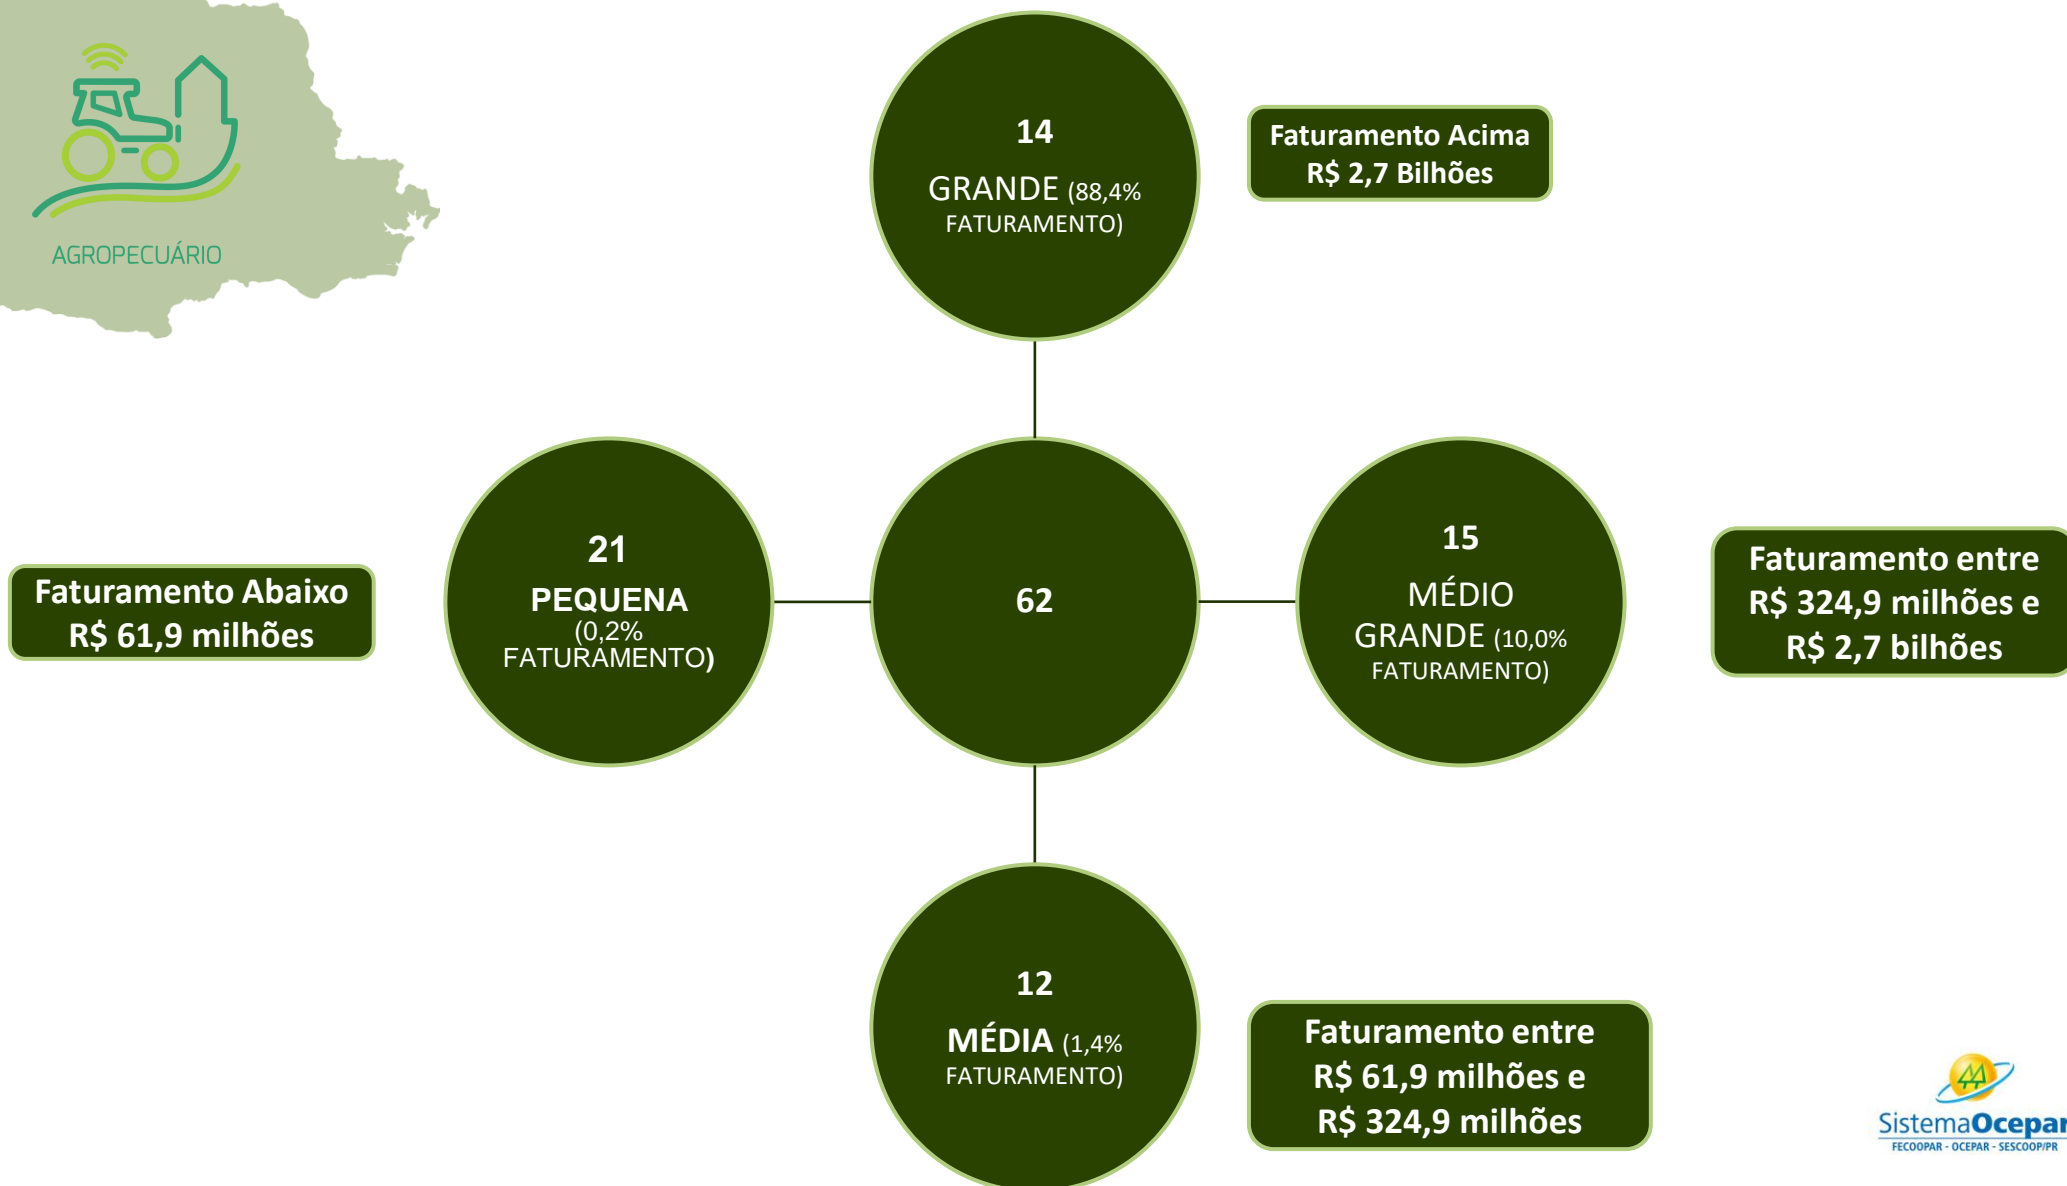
AGROPECUÁRIO

14
GRANDE (88,4% FATURAMENTO)

Faturamento Acima R$ 2,7 Bilhões

Faturamento Abaixo R$ 61,9 milhões

21
PEQUENA
(0,2% FATURAMENTO)

62

15
MÉDIO GRANDE (10,0% FATURAMENTO)

Faturamento entre R$ 324,9 milhões e R$ 2,7 bilhões

12
MÉDIA (1,4% FATURAMENTO)

Faturamento entre R$ 61,9 milhões e R$ 324,9 milhões

SistemaOcepar
FECOOPAR - OCEPAR - SESCOOP/PR